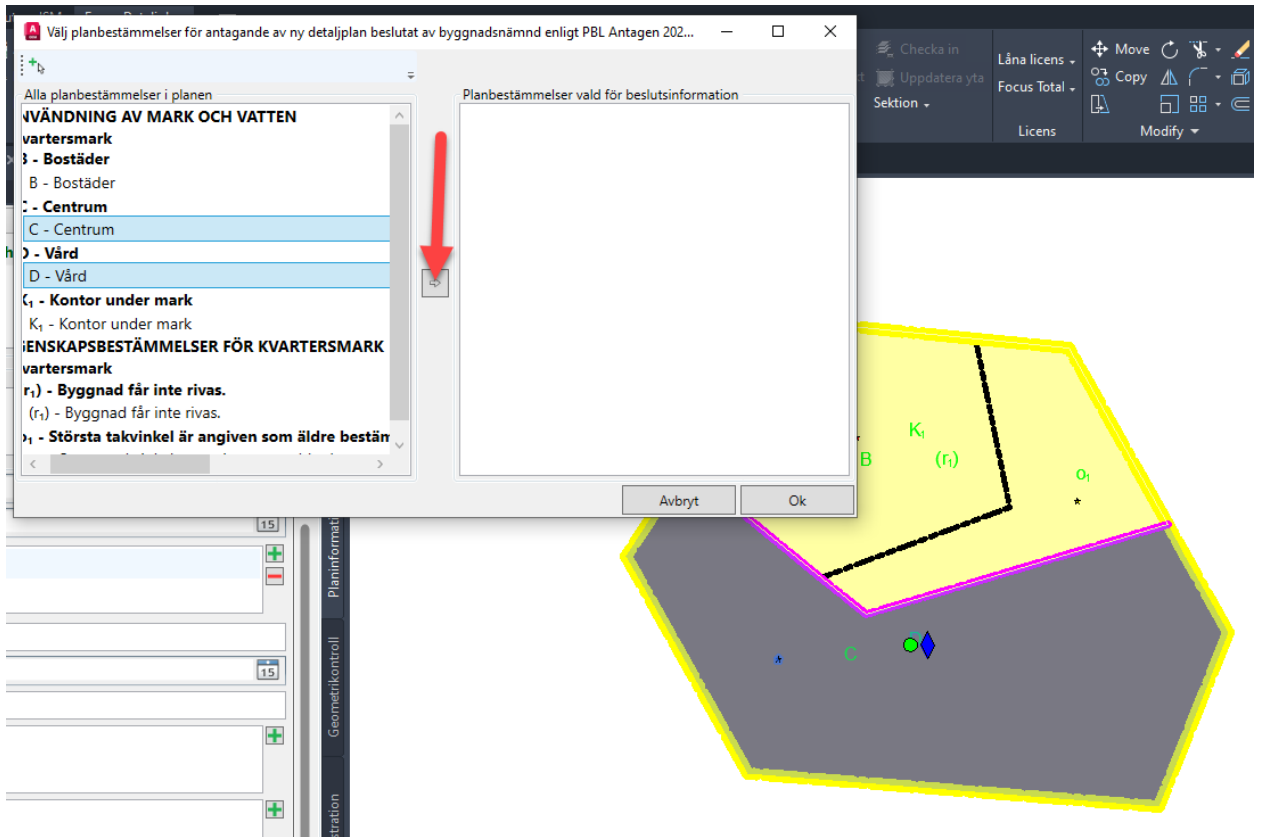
Välj planbestämmelser för antagande av ny detaljplan beslutat av byggnadsnämnd enligt PBL Antagen 202...

Alla planbestämmelser i planen

NVÄNDNING AV MARK OCH VATTEN
vartersmark
B - Bostäder
B - Bostäder
C - Centrum
C - Centrum
D - Vård
D - Vård
$K_1$ - Kontor under mark
$K_1$ - Kontor under mark
ENSKAPSBESTÄMMELSER FÖR KVARTERSMARK
vartersmark
$r_1$) - Byggnad får inte rivas.
($r_1$) - Byggnad får inte rivas.
$o_1$ - Största takvinkel är angiven som äldre bestäm

Planbestämmelser vald för beslutsinformation

Avbryt
Ok

Checka in
Uppdatera yta
Sektion
Låna licens
Focus Total
Licens
Move
Copy
Modify

Planinformati
Geometrikontroll
stration

15
15

$K_1$
B
($r_1$)
$o_1$
C